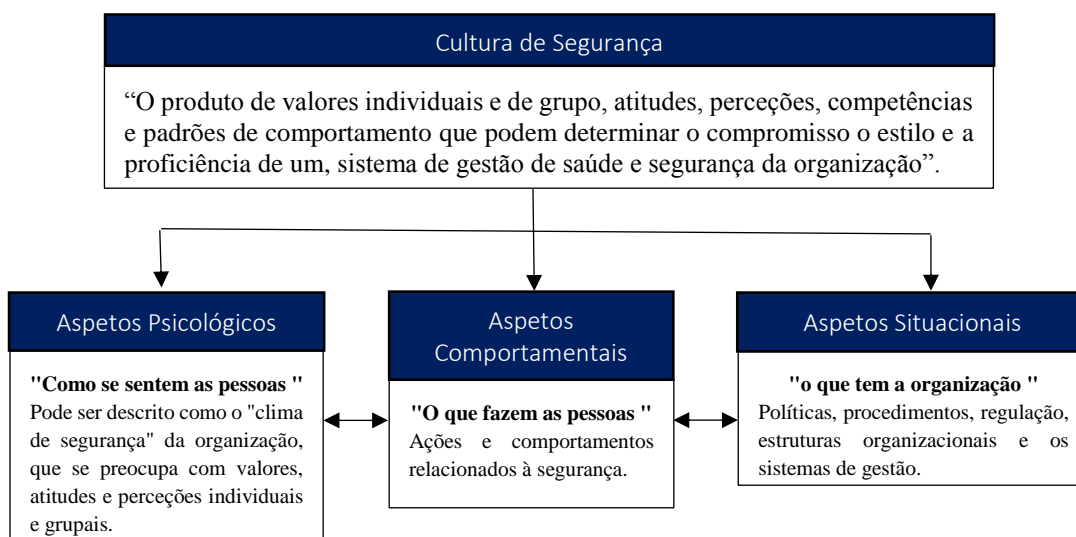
Cultura de Segurança

"O produto de valores individuais e de grupo, atitudes, perceções, competências e padrões de comportamento que podem determinar o compromisso o estilo e a proficiência de um, sistema de gestão de saúde e segurança da organização".

Aspetos Psicológicos

**"Como se sentem as pessoas "**
Pode ser descrito como o "clima de segurança" da organização, que se preocupa com valores, atitudes e perceções individuais e grupais.

Aspetos Comportamentais

**"O que fazem as pessoas "**
Ações e comportamentos relacionados à segurança.

Aspetos Situacionais

**"o que tem a organização "**
Políticas, procedimentos, regulação, estruturas organizacionais e os sistemas de gestão.